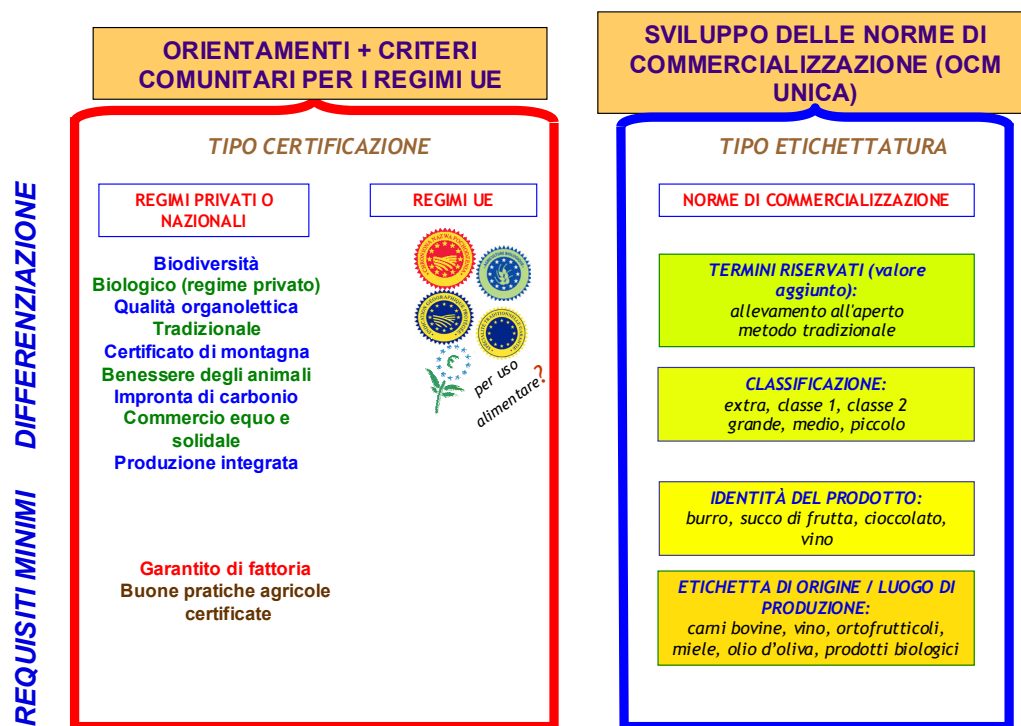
ORIENTAMENTI + CRITERI COMUNITARI PER I REGIMI UE

SVILUPPO DELLE NORME DI COMMERCIALIZZAZIONE (OCM UNICA)

DIFFERENZIAZIONE

REQUISITI MINIMI

TIPO CERTIFICAZIONE

REGIMI PRIVATI O NAZIONALI

REGIMI UE

Biodiversità
Biologico (regime privato)
Qualità organolettica
Tradizionale
Certificato di montagna
Benessere degli animali
Impronta di carbonio
Commercio equo e solidale
Produzione integrata

per uso alimentare?

Garantito di fattoria
Buone pratiche agricole certificate

TIPO ETICHETTATURA

NORME DI COMMERCIALIZZAZIONE

TERMINI RISERVATI (valore aggiunto):
allevamento all'aperto
metodo tradizionale

CLASSIFICAZIONE:
extra, classe 1, classe 2
grande, medio, piccolo

IDENTITÀ DEL PRODOTTO:
burro, succo di frutta, cioccolato, vino

ETICHETTA DI ORIGINE / LUOGO DI PRODUZIONE:
carni bovine, vino, ortofrutticoli, miele, olio d'oliva, prodotti biologici